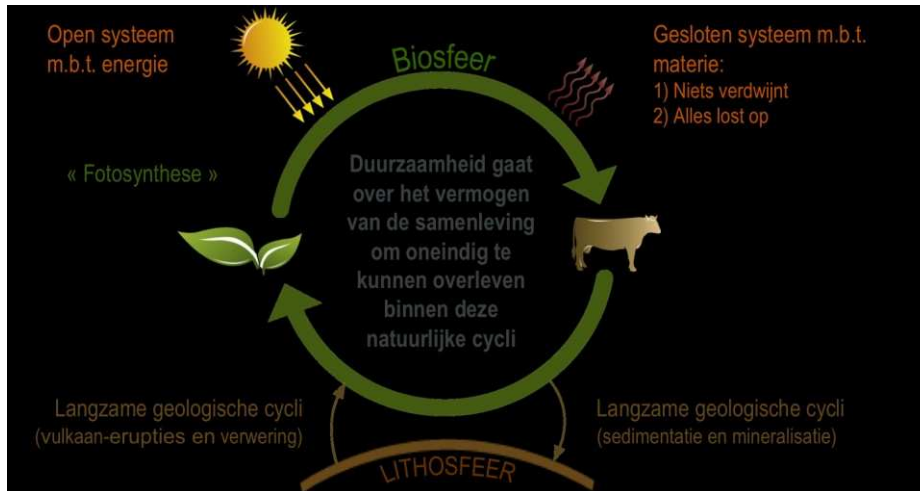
Open systeem m.b.t. energie

Biosfeer

Gesloten systeem m.b.t. materie:
1) Niets verdwijnt
2) Alles lost op

« Fotosynthese »

Duurzaamheid gaat over het vermogen van de samenleving om oneindig te kunnen overleven binnen deze natuurlijke cycli

Langzame geologische cycli (vulkaan-erupties en verwering)

Langzame geologische cycli (sedimentatie en mineralisatie)

LITHOSFEER